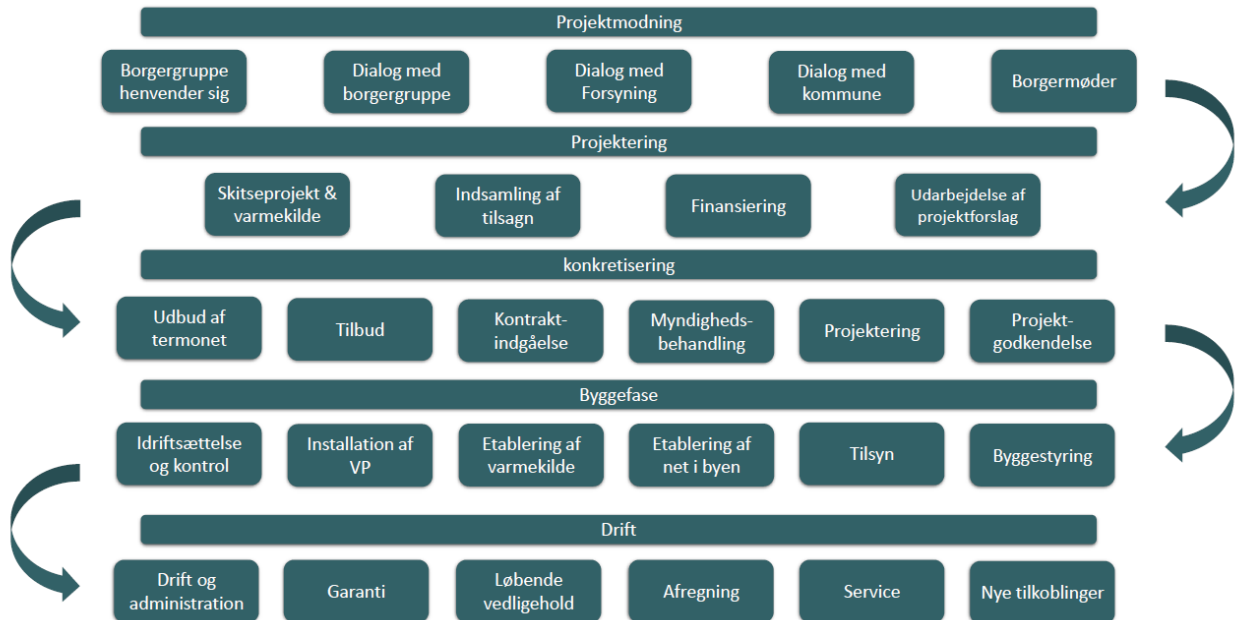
Projektmodning

Borgergruppe henvender sig

Dialog med borgergruppe

Dialog med Forsyning

Dialog med kommune

Borgermøder

Projektering

Skitseprojekt & varmekilde

Indsamling af tilsagn

Finansiering

Udarbejdelse af projektforslag

konkretisering

Udbud af termonet

Tilbud

Kontrakt-indgåelse

Myndigheds-behandling

Projektering

Projekt-godkendelse

Byggefase

Byggestyring

Tilsyn

Etablering af net i byen

Etablering af varmekilde

Installation af VP

Idriftsættelse og kontrol

Drift

Drift og administration

Garanti

Løbende vedligehold

Afregning

Service

Nye tilkoblinger